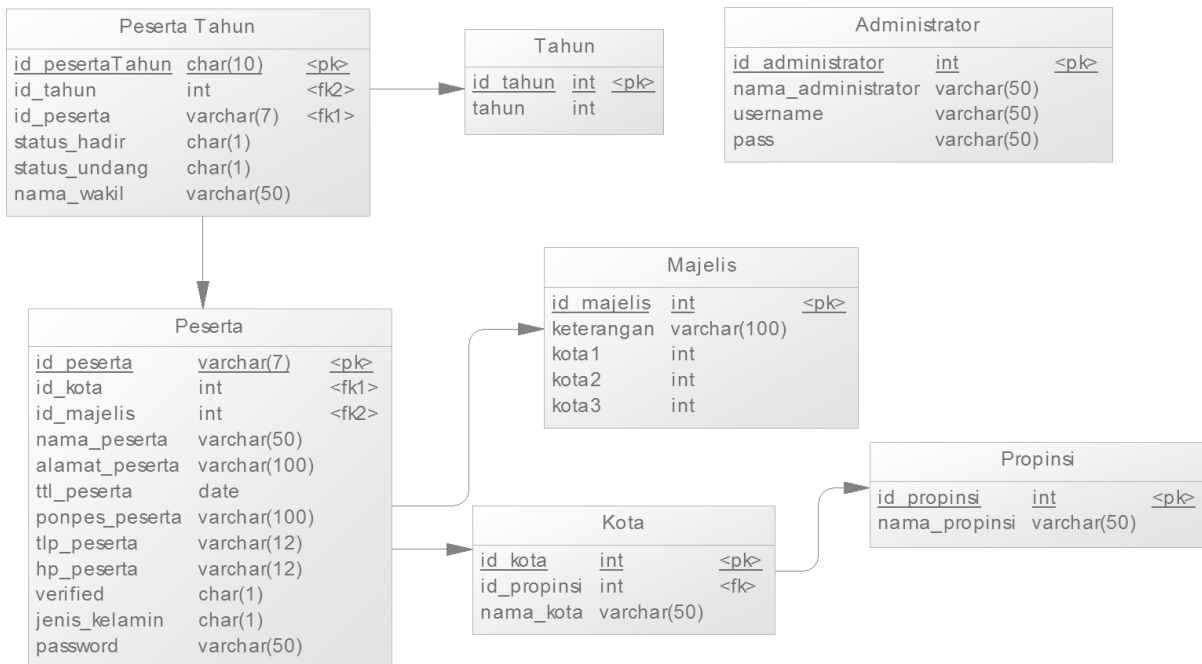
Peserta Tahun

| id_pesertaTahun | char(10) | <pk> |
|---|---|---|
| id_tahun | int | <fk2> |
| id_peserta | varchar(7) | <fk1> |
| status_hadir | char(1) | |
| status_undang | char(1) | |
| nama_wakil | varchar(50) | |

Tahun

| id_tahun | int | <pk> |
|---|---|---|
| tahun | int | |

Administrator

| id_administrator | int | <pk> |
|---|---|---|
| nama_administrator | varchar(50) | |
| username | varchar(50) | |
| pass | varchar(50) | |

Majelis

| id_majelis | int | <pk> |
|---|---|---|
| keterangan | varchar(100) | |
| kota1 | int | |
| kota2 | int | |
| kota3 | int | |

Peserta

| id_peserta | varchar(7) | <pk> |
|---|---|---|
| id_kota | int | <fk1> |
| id_majelis | int | <fk2> |
| nama_peserta | varchar(50) | |
| alamat_peserta | varchar(100) | |
| ttl_peserta | date | |
| ponpes_peserta | varchar(100) | |
| tlp_peserta | varchar(12) | |
| hp_peserta | varchar(12) | |
| verified | char(1) | |
| jenis_kelamin | char(1) | |
| password | varchar(50) | |

Propinsi

| id_propinsi | int | <pk> |
|---|---|---|
| nama_propinsi | varchar(50) | |

Kota

| id_kota | int | <pk> |
|---|---|---|
| id_propinsi | int | <fk> |
| nama_kota | varchar(50) | |